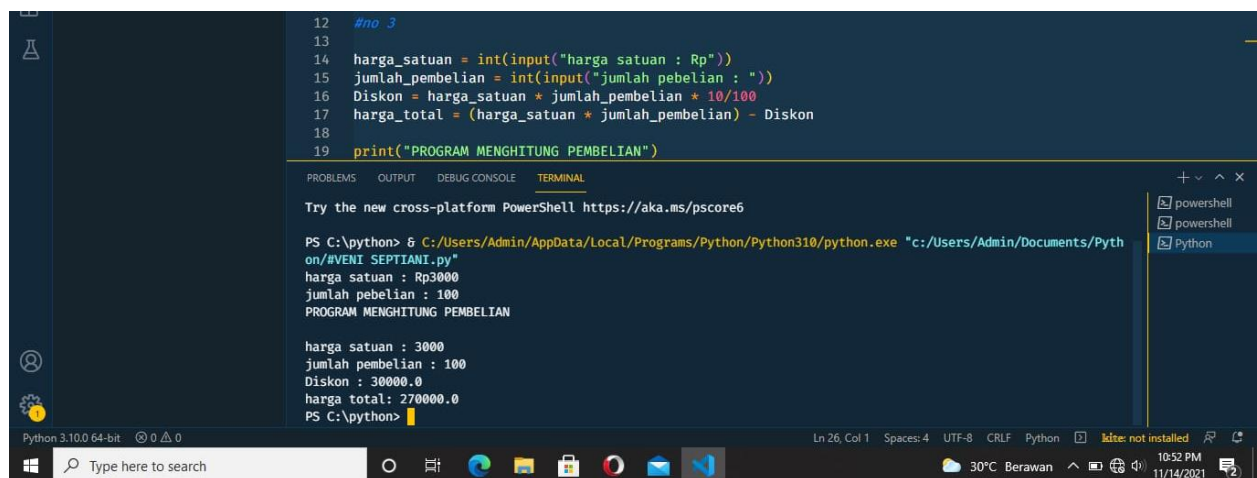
12 #no 3
13
14 harga_satuan = int(input("harga satuan : Rp"))
15 jumlah_pembelian = int(input("jumlah pebelian : "))
16 Diskon = harga_satuan * jumlah_pembelian * 10/100
17 harga_total = (harga_satuan * jumlah_pembelian) - Diskon
18
19 print("PROGRAM MENGHITUNG PEMBELIAN")

PROBLEMS OUTPUT DEBUG CONSOLE TERMINAL

Try the new cross-platform PowerShell https://aka.ms/pscore6

PS C:\python> & C:/Users/Admin/AppData/Local/Programs/Python/Python310/python.exe "c:/Users/Admin/Documents/Python/#VENI SEPTIANI.py"
harga satuan : Rp3000
jumlah pebelian : 100
PROGRAM MENGHITUNG PEMBELIAN

harga satuan : 3000
jumlah pembelian : 100
Diskon : 30000.0
harga total: 270000.0
PS C:\python>

powershell
powershell
Python

Python 3.10.0 64-bit ⊗ 0 ⚠ 0
Ln 26, Col 1 Spaces: 4 UTF-8 CRLF Python kite: not installed

Type here to search
30°C Berawan 10:52 PM 11/14/2021